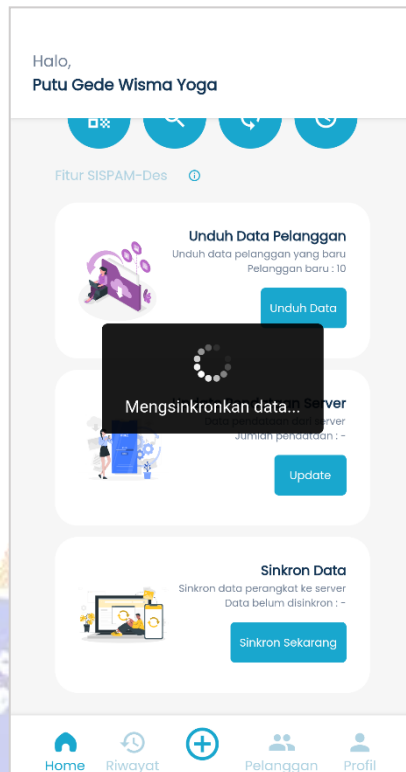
Halo,
Putu Gede Wisma Yoga

Fitur SISPAM-Des

Unduh Data Pelanggan
Unduh data pelanggan yang baru
Pelanggan baru : 10
Unduh Data

Mengsinkronkan data...

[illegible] Server
Data pendataan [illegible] server
Jumlah pendataan : -
Update

Sinkron Data
Sinkron data perangkat ke server
Data belum disinkron : -
Sinkron Sekarang

Home Riwayat Pelanggan Profil